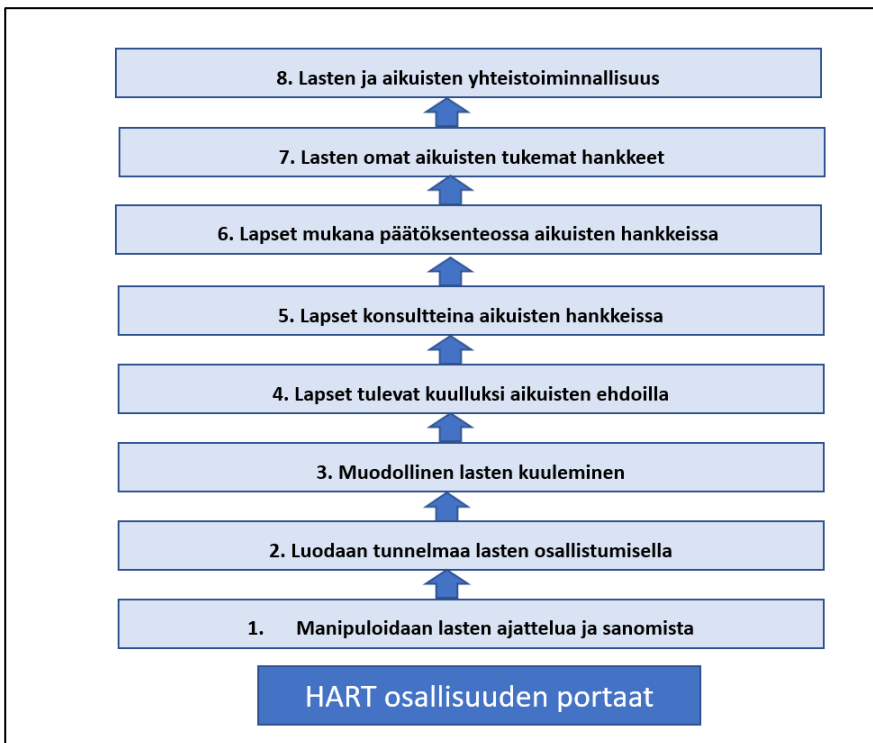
8. Lasten ja aikuisten yhteistoiminnallisuus

7. Lasten omat aikuisten tukemat hankkeet

6. Lapset mukana päätöksenteossa aikuisten hankkeissa

5. Lapset konsultteina aikuisten hankkeissa

4. Lapset tulevat kuulluksi aikuisten ehdoilla

3. Muodollinen lasten kuuleminen

2. Luodaan tunnelmaa lasten osallistumisella

1. Manipuloidaan lasten ajattelua ja sanomista

HART osallisuuden portaat